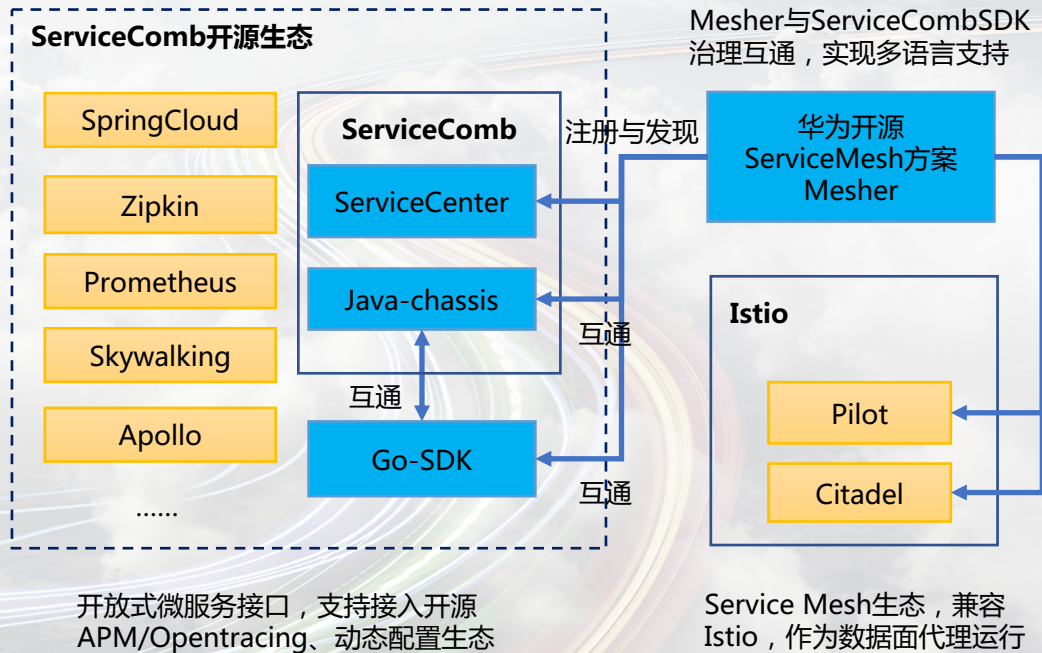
ServiceComb开源生态

SpringCloud

Zipkin

Prometheus

Skywalking

Apollo

......

ServiceComb

ServiceCenter

Java-chassis

互通

Go-SDK

Mesher与ServiceCombSDK治理互通，实现多语言支持

注册与发现

华为开源 ServiceMesh方案 Mesher

互通

互通

Istio

Pilot

Citadel

开放式微服务接口，支持接入开源APM/Opentracing、动态配置生态

Service Mesh生态，兼容Istio，作为数据面代理运行